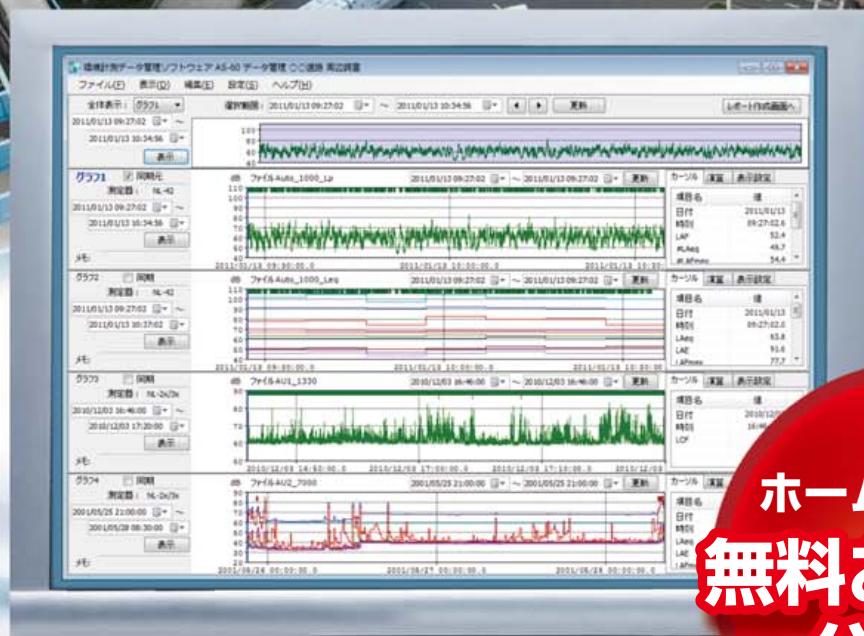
環境計測データ管理ソフトウェア AS-60 データ管理 ○○道路 周辺調査

ファイル(F) 表示(V) 編集(E) 設定(S) ヘルプ(H)

全体表示： グラフ1
2011/01/13 09:27:02
2011/01/13 10:34:56
表示

選択範囲： 2011/01/13 09:27:02 ～ 2011/01/13 10:34:56 更新 レポート作成画面へ

グラフ1 同期元
測定器： NL-42
2011/01/13 09:27:02
2011/01/13 10:34:56
表示
メモ

dB ファイル Auto_1000_Lp 2011/01/13 09:27:02 ～ 2011/01/13 09:27:02 更新
2011/01/13 09:30:00.0 2011/01/13 10:00:00.0 2011/01/13 10:30:00

カーソル 演算 表示設定
項目名 値
日付 2011/01/13
時刻 09:27:02.6
LAF 52.4
#LAeq 48.7
#LAFmax 54.4

グラフ2 同期
測定器： NL-42
2011/01/13 09:27:02
2011/01/13 10:37:02
表示
メモ

dB ファイル Auto_1000_Leq 2011/01/13 09:27:02 ～ 2011/01/13 09:27:02 更新
2011/01/13 09:30:00.0 2011/01/13 10:00:00.0 2011/01/13 10:30:00

カーソル 演算 表示設定
項目名 値
日付 2011/01/13
時刻 09:27:02.0
LAeq 63.8
LAE 93.6
LAFmax 77.7

グラフ3 同期
測定器： NL-2x/3x
2010/12/03 16:46:00
2010/12/03 17:20:00
表示
メモ

dB ファイル AU1_1330 2010/12/03 16:46:00 ～ 2010/12/03 16:46:00 更新
2010/12/03 16:50:00.0 2010/12/03 17:00:00.0 2010/12/03 17:10:00.0 2010/12/03

カーソル 演算 表示設定
項目名 値
日付 2010/12/
時刻 16:46
LCF

グラフ4 同期
測定器： NL-2x/3x
2001/05/25 21:00:00
2001/05/28 08:30:00
表示
メモ

dB ファイル AU2_7000 2001/05/25 21:00:00 ～ 2001/05/25 21:00:00 更新
2001/05/26 00:00:00.0 2001/05/27 00:00:00.0 2001/05/28 00:00:00.0

カーソル 演算
項目名
日付
時刻
LAE
LAeq

ホーム
無料お